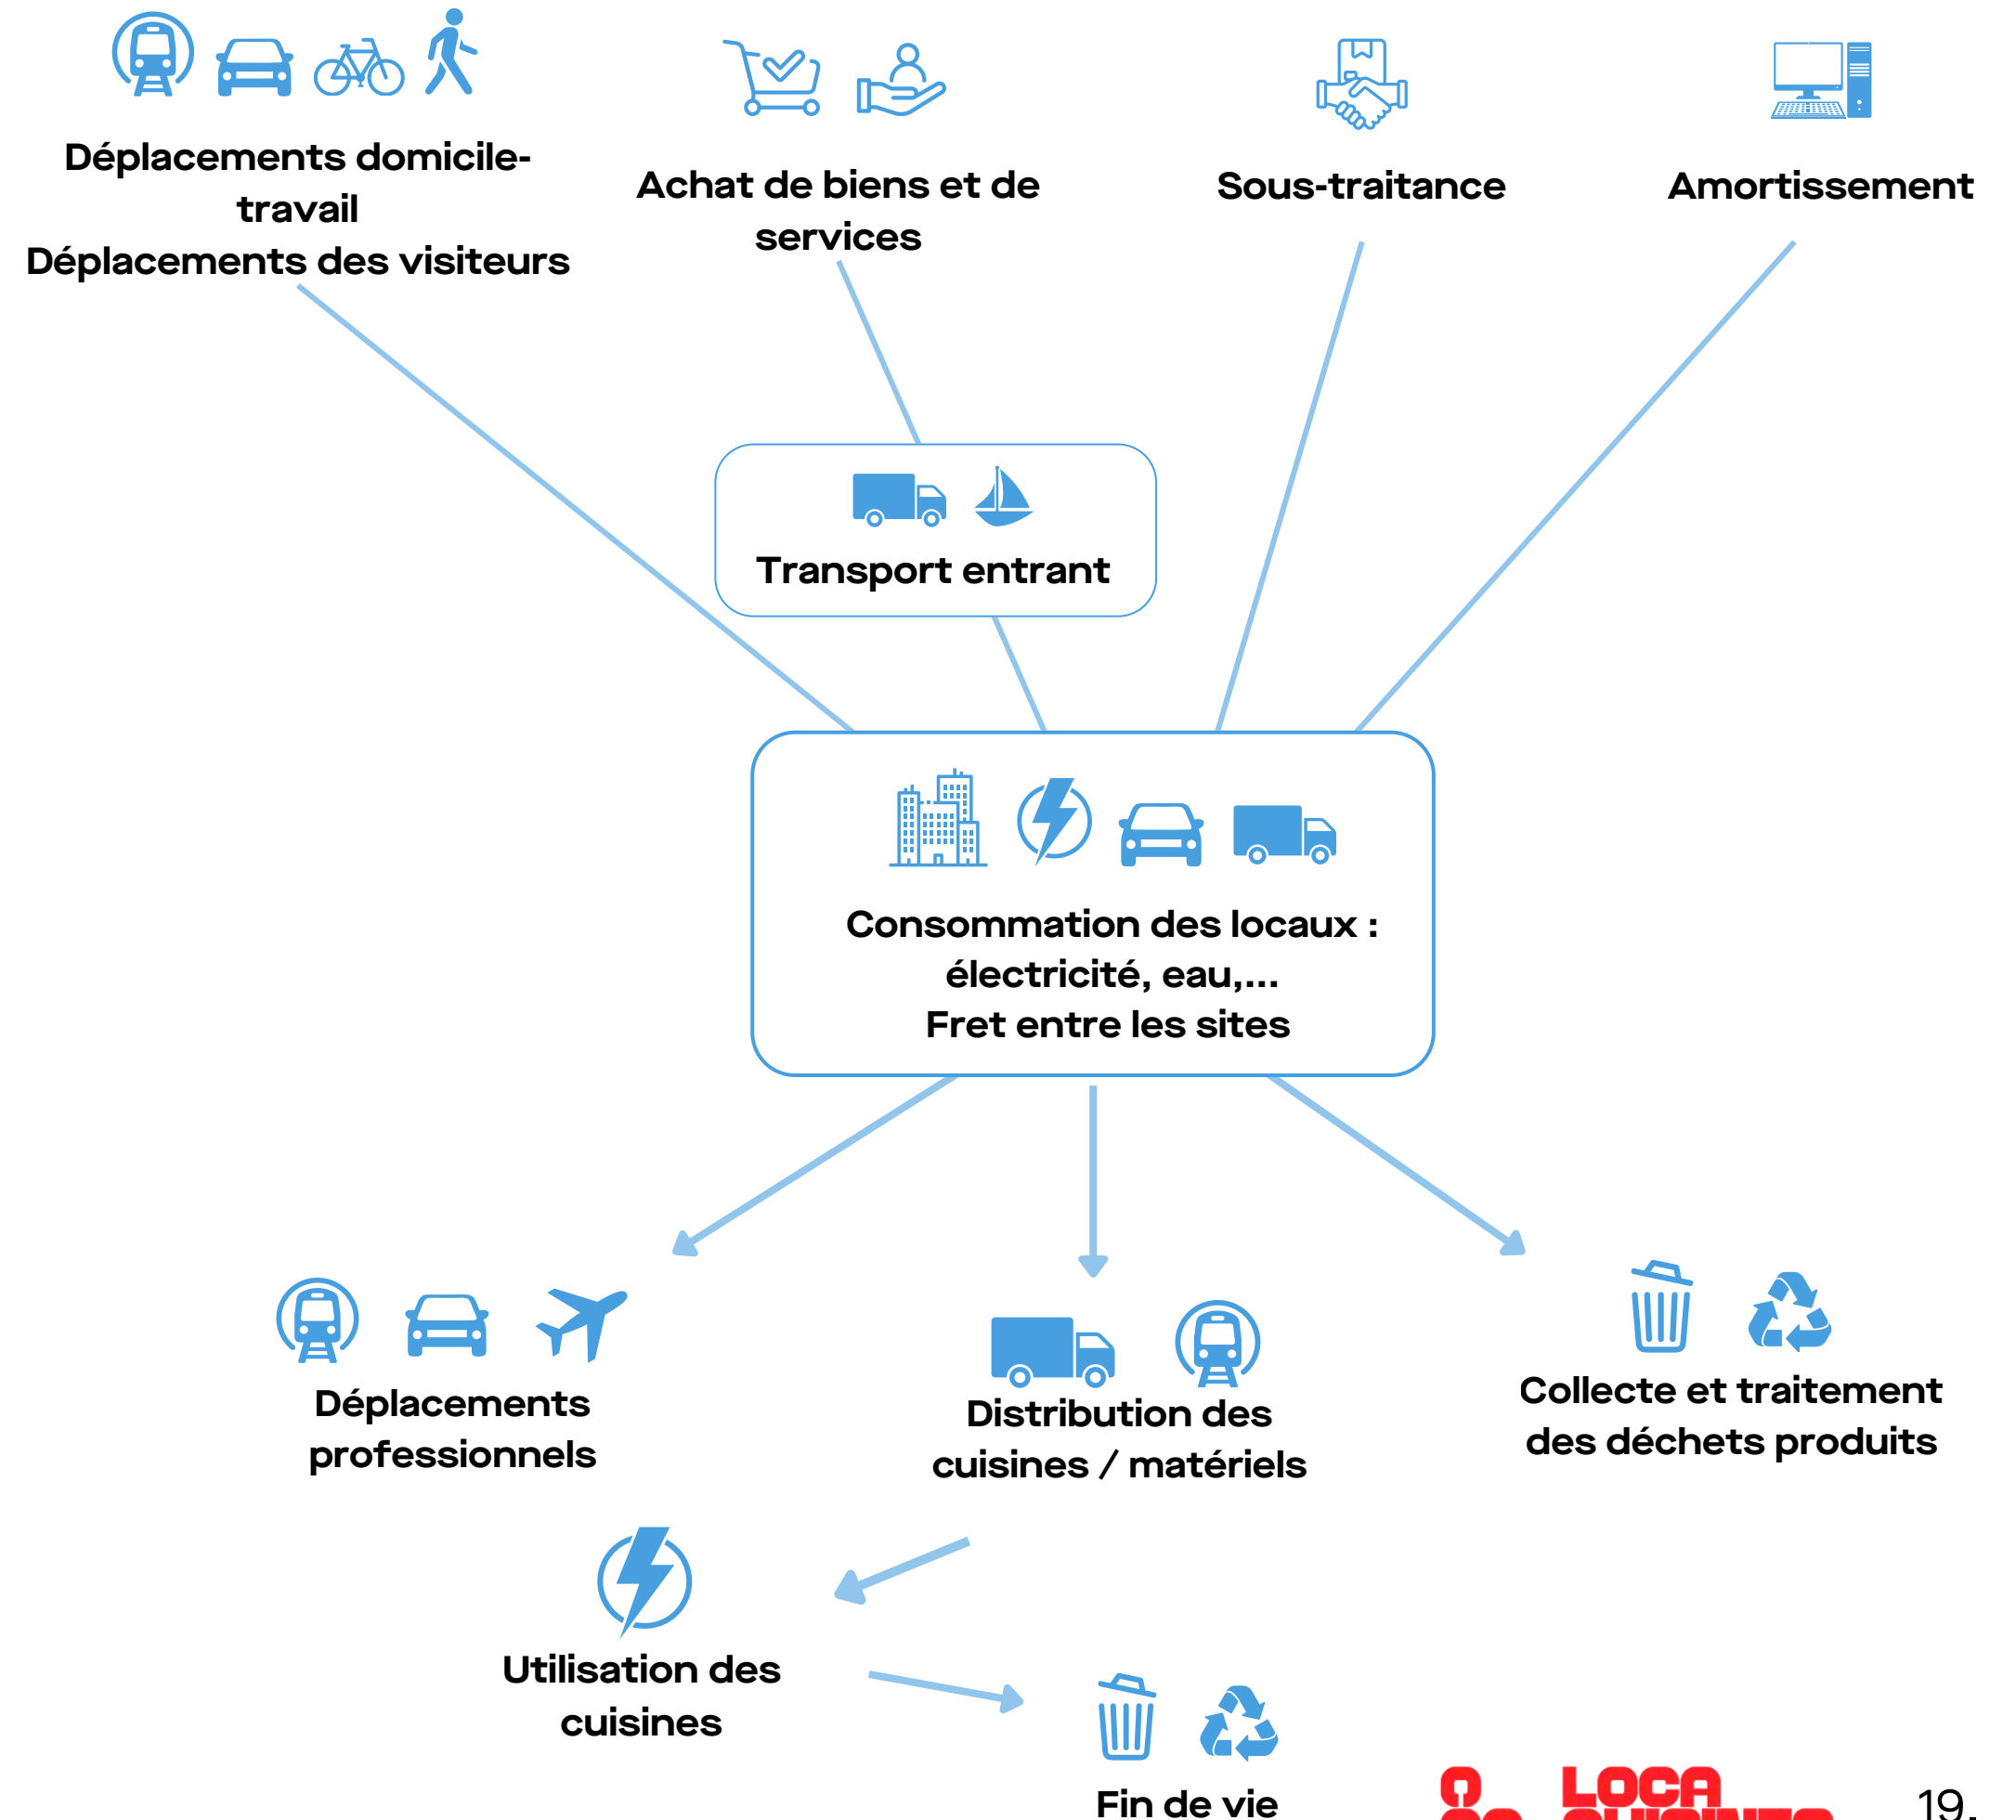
Déplacements domicile-travail
Déplacements des visiteurs

Achat de biens et de services

Sous-traitance

Amortissement

Transport entrant

Consommation des locaux : électricité, eau,...
Fret entre les sites

Déplacements professionnels

Distribution des cuisines / matériels

Collecte et traitement des déchets produits

Utilisation des cuisines

Fin de vie

LOCA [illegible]

19.